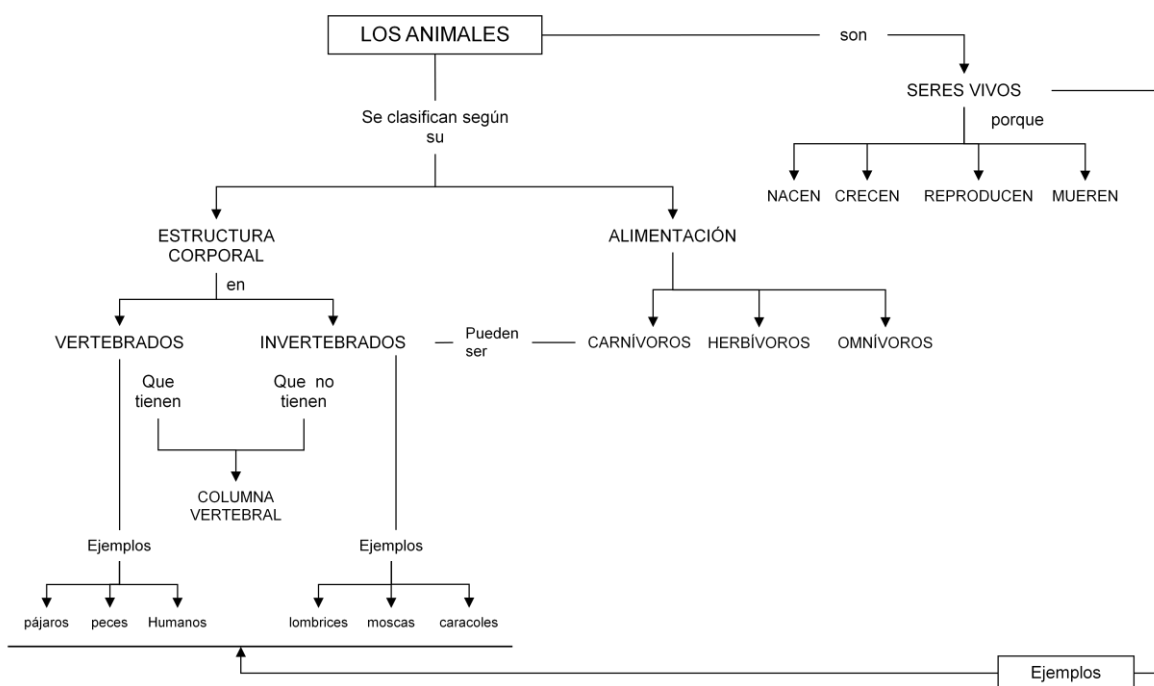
LOS ANIMALES

son

SERES VIVOS

porque

NACEN CRECEN REPRODUCEN MUEREN

Se clasifican según su

ESTRUCTURA CORPORAL

ALIMENTACIÓN

en

VERTEBRADOS INVERTEBRADOS

Pueden ser

CARNÍVOROS HERBÍVOROS OMNÍVOROS

Que tienen

Que no tienen

COLUMNA VERTEBRAL

Ejemplos

pájaros peces Humanos

Ejemplos

lombrices moscas caracoles

Ejemplos